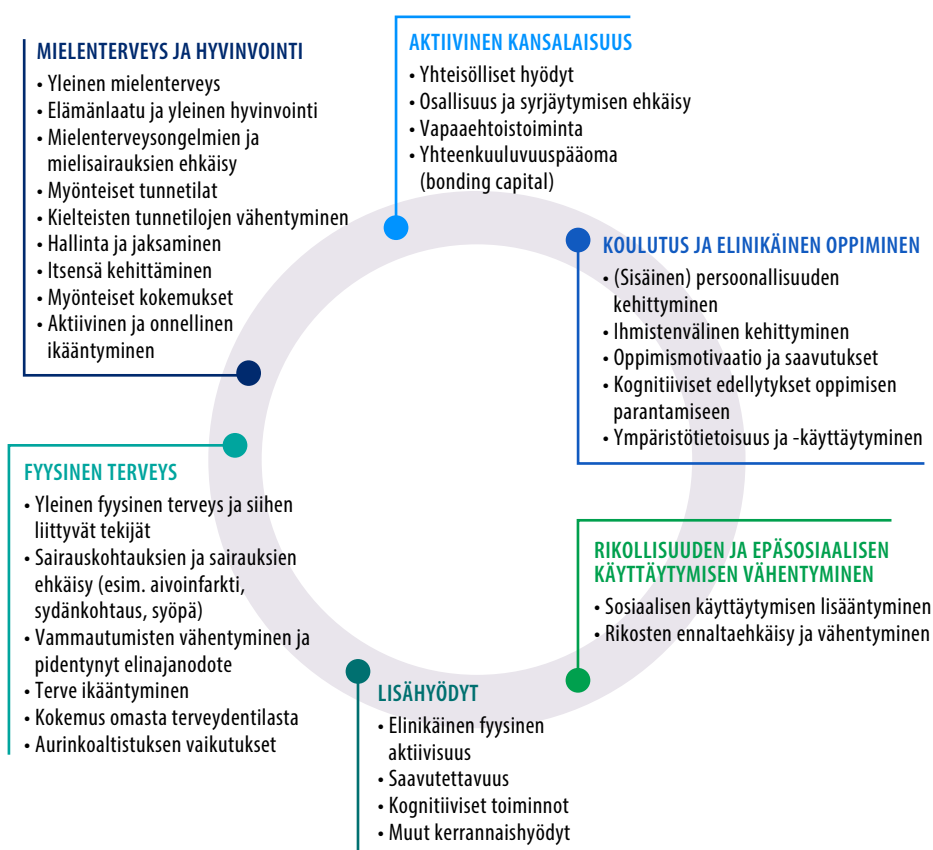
MIELENTERVEYS JA HYVINVOINTI
• Yleinen mielenterveys
• Elämänlaatu ja yleinen hyvinvointi
• Mielenterveysongelmien ja mielisairauksien ehkäisy
• Myönteiset tunnetilat
• Kielteisten tunnetilojen vähentyminen
• Hallinta ja jaksaminen
• Itsensä kehittäminen
• Myönteiset kokemukset
• Aktiivinen ja onnellinen ikääntyminen

AKTIIVINEN KANSALAISUUS
• Yhteisölliset hyödyt
• Osallisuus ja syrjäytymisen ehkäisy
• Vapaaehtoistoiminta
• Yhteenkuuluvuuspääoma (bonding capital)

KOULUTUS JA ELINIKÄINEN OPPIMINEN
• (Sisäinen) persoonallisuuden kehittyminen
• Ihmistenvälinen kehittyminen
• Oppimismotivaatio ja saavutukset
• Kognitiiviset edellytykset oppimisen parantamiseen
• Ympäristötietoisuus ja -käyttäytyminen

FYYSINEN TERVEYS
• Yleinen fyysinen terveys ja siihen liittyvät tekijät
• Sairauskohtauksien ja sairauksien ehkäisy (esim. aivoinfarkti, sydänkohtaus, syöpä)
• Vammautumisten vähentyminen ja pidentynyt elinajanodote
• Terve ikääntyminen
• Kokemus omasta terveydentilasta
• Aurinkoaltistuksen vaikutukset

RIKOLLISUUDEN JA EPÄSOSIAALISEN KÄYTTÄYTYMISEN VÄHENTYMINEN
• Sosiaalisen käyttäytymisen lisääntyminen
• Rikosten ennaltaehkäisy ja vähentyminen

LISÄHYÖDYT
• Elinikäinen fyysinen aktiivisuus
• Saavutettavuus
• Kognitiiviset toiminnot
• Muut kerrannaishyödyt